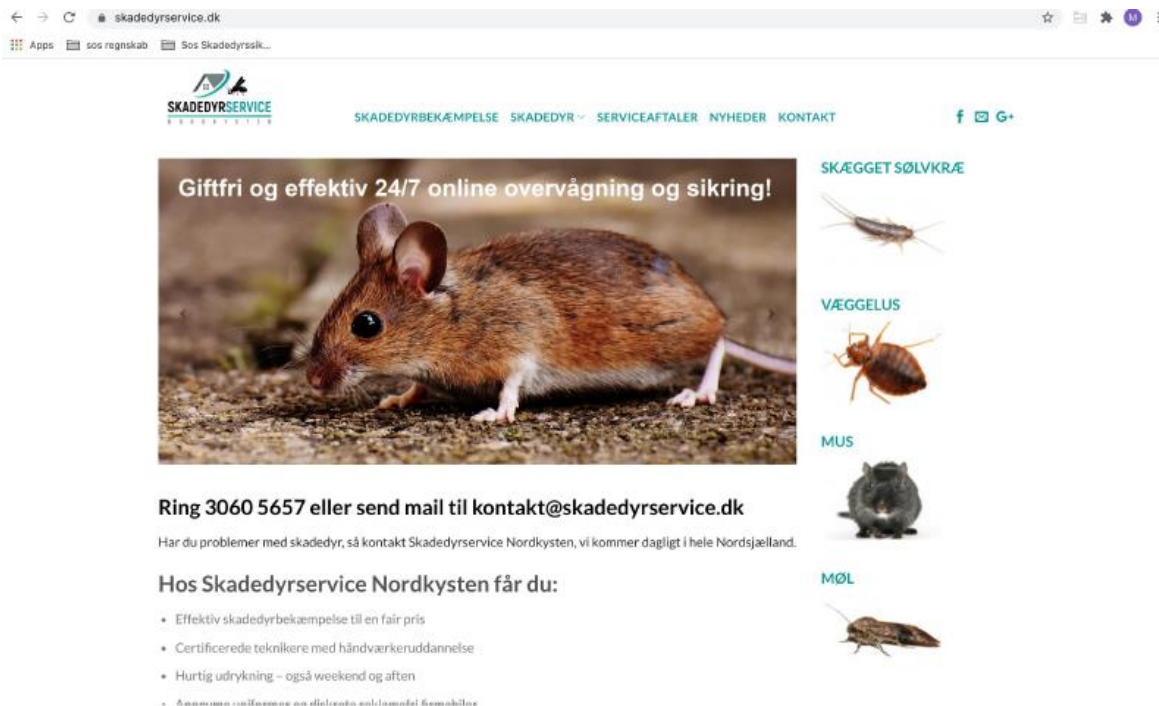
skadedyrservice.dk

Apps sos regnskab Sos Skadedyrssik...

SKADEDYRSERVICE

SKADEDYRBEKÆMPELSE SKADEDYR SERVICEAFTALER NYHEDER KONTAKT

f G+

Giftfri og effektiv 24/7 online overvågning og sikring!

SKÆGGET SØLVKRÆ

VÆGGELUS

MUS

MØL

Ring 3060 5657 eller send mail til kontakt@skadedyrservice.dk

Har du problemer med skadedyr, så kontakt Skadedyrservice Nordkysten, vi kommer dagligt i hele Nordsjælland.

Hos Skadedyrservice Nordkysten får du:

- Effektiv skadedyrbekæmpelse til en fair pris
- Certificerede teknikere med håndværkeruddannelse
- Hurtig udrykning – også weekend og aften
- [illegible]